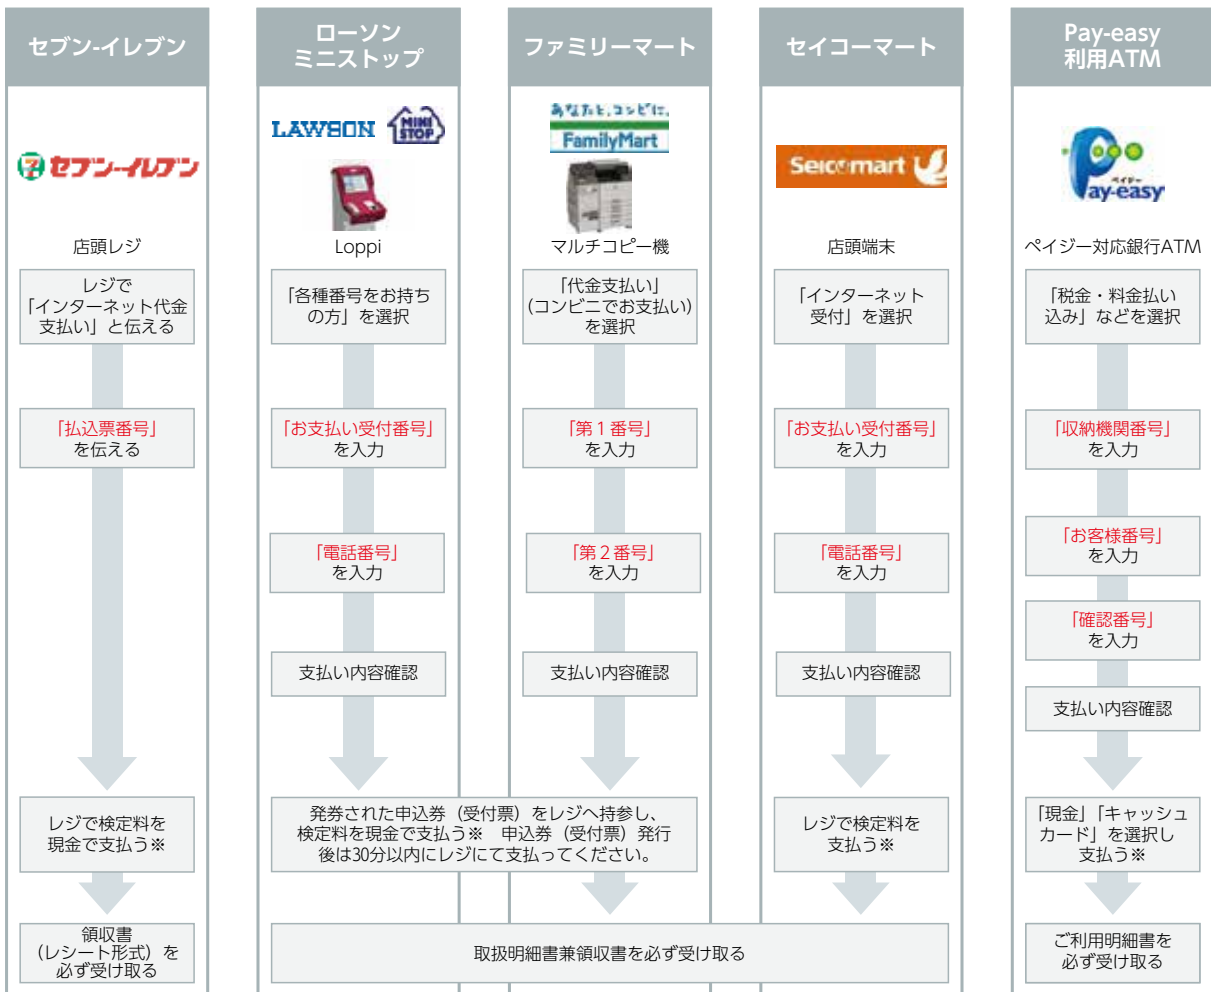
セブン-イレブン

セブン-イレブン

店頭レジ

レジで「インターネット代金支払い」と伝える

「払込票番号」を伝える

レジで検定料を現金で支払う※

領収書（レシート形式）を必ず受け取る

ローソン ミニストップ

LAWSON MINI STOP

Loppi

「各種番号をお持ちの方」を選択

「お支払い受付番号」を入力

「電話番号」を入力

支払い内容確認

ファミリーマート

あなたと、コンビにFamilyMart

マルチコピー機

「代金支払い」（コンビニでお支払い）を選択

「第１番号」を入力

「第２番号」を入力

支払い内容確認

発券された申込券（受付票）をレジへ持参し、検定料を現金で支払う※　申込券（受付票）発行後は30分以内にレジにて支払ってください。

セイコーマート

Seicomart

店頭端末

「インターネット受付」を選択

「お支払い受付番号」を入力

「電話番号」を入力

支払い内容確認

レジで検定料を支払う※

取扱明細書兼領収書を必ず受け取る

Pay-easy 利用ATM

ペイジー Pay-easy

ペイジー対応銀行ATM

「税金・料金払い込み」などを選択

「収納機関番号」を入力

「お客様番号」を入力

「確認番号」を入力

支払い内容確認

「現金」「キャッシュカード」を選択し支払う※

ご利用明細書を必ず受け取る